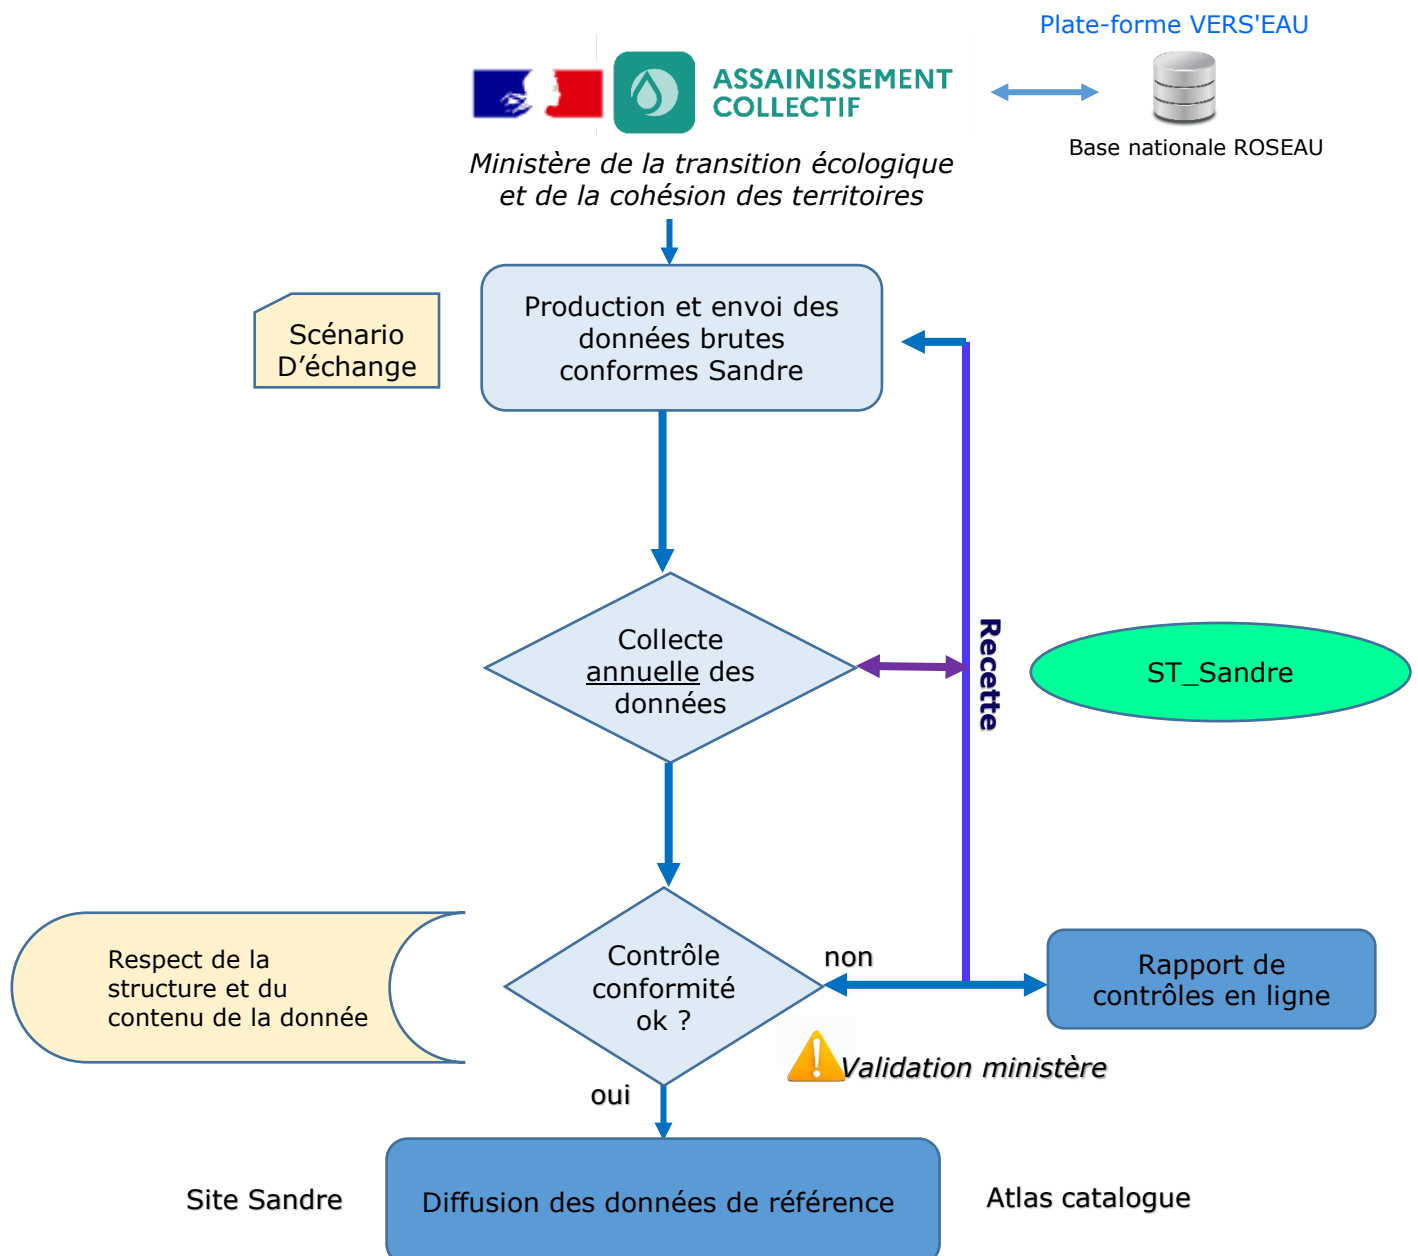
Plate-forme VERS'EAU

ASSAINISSEMENT COLLECTIF

Base nationale ROSEAU

Ministère de la transition écologique et de la cohésion des territoires

Scénario D’échange

Production et envoi des données brutes conformes Sandre

Collecte annuelle des données

Recette

ST_Sandre

Respect de la structure et du contenu de la donnée

Contrôle conformité ok ?

non

Rapport de contrôles en ligne

Validation ministère

oui

Site Sandre

Diffusion des données de référence

Atlas catalogue